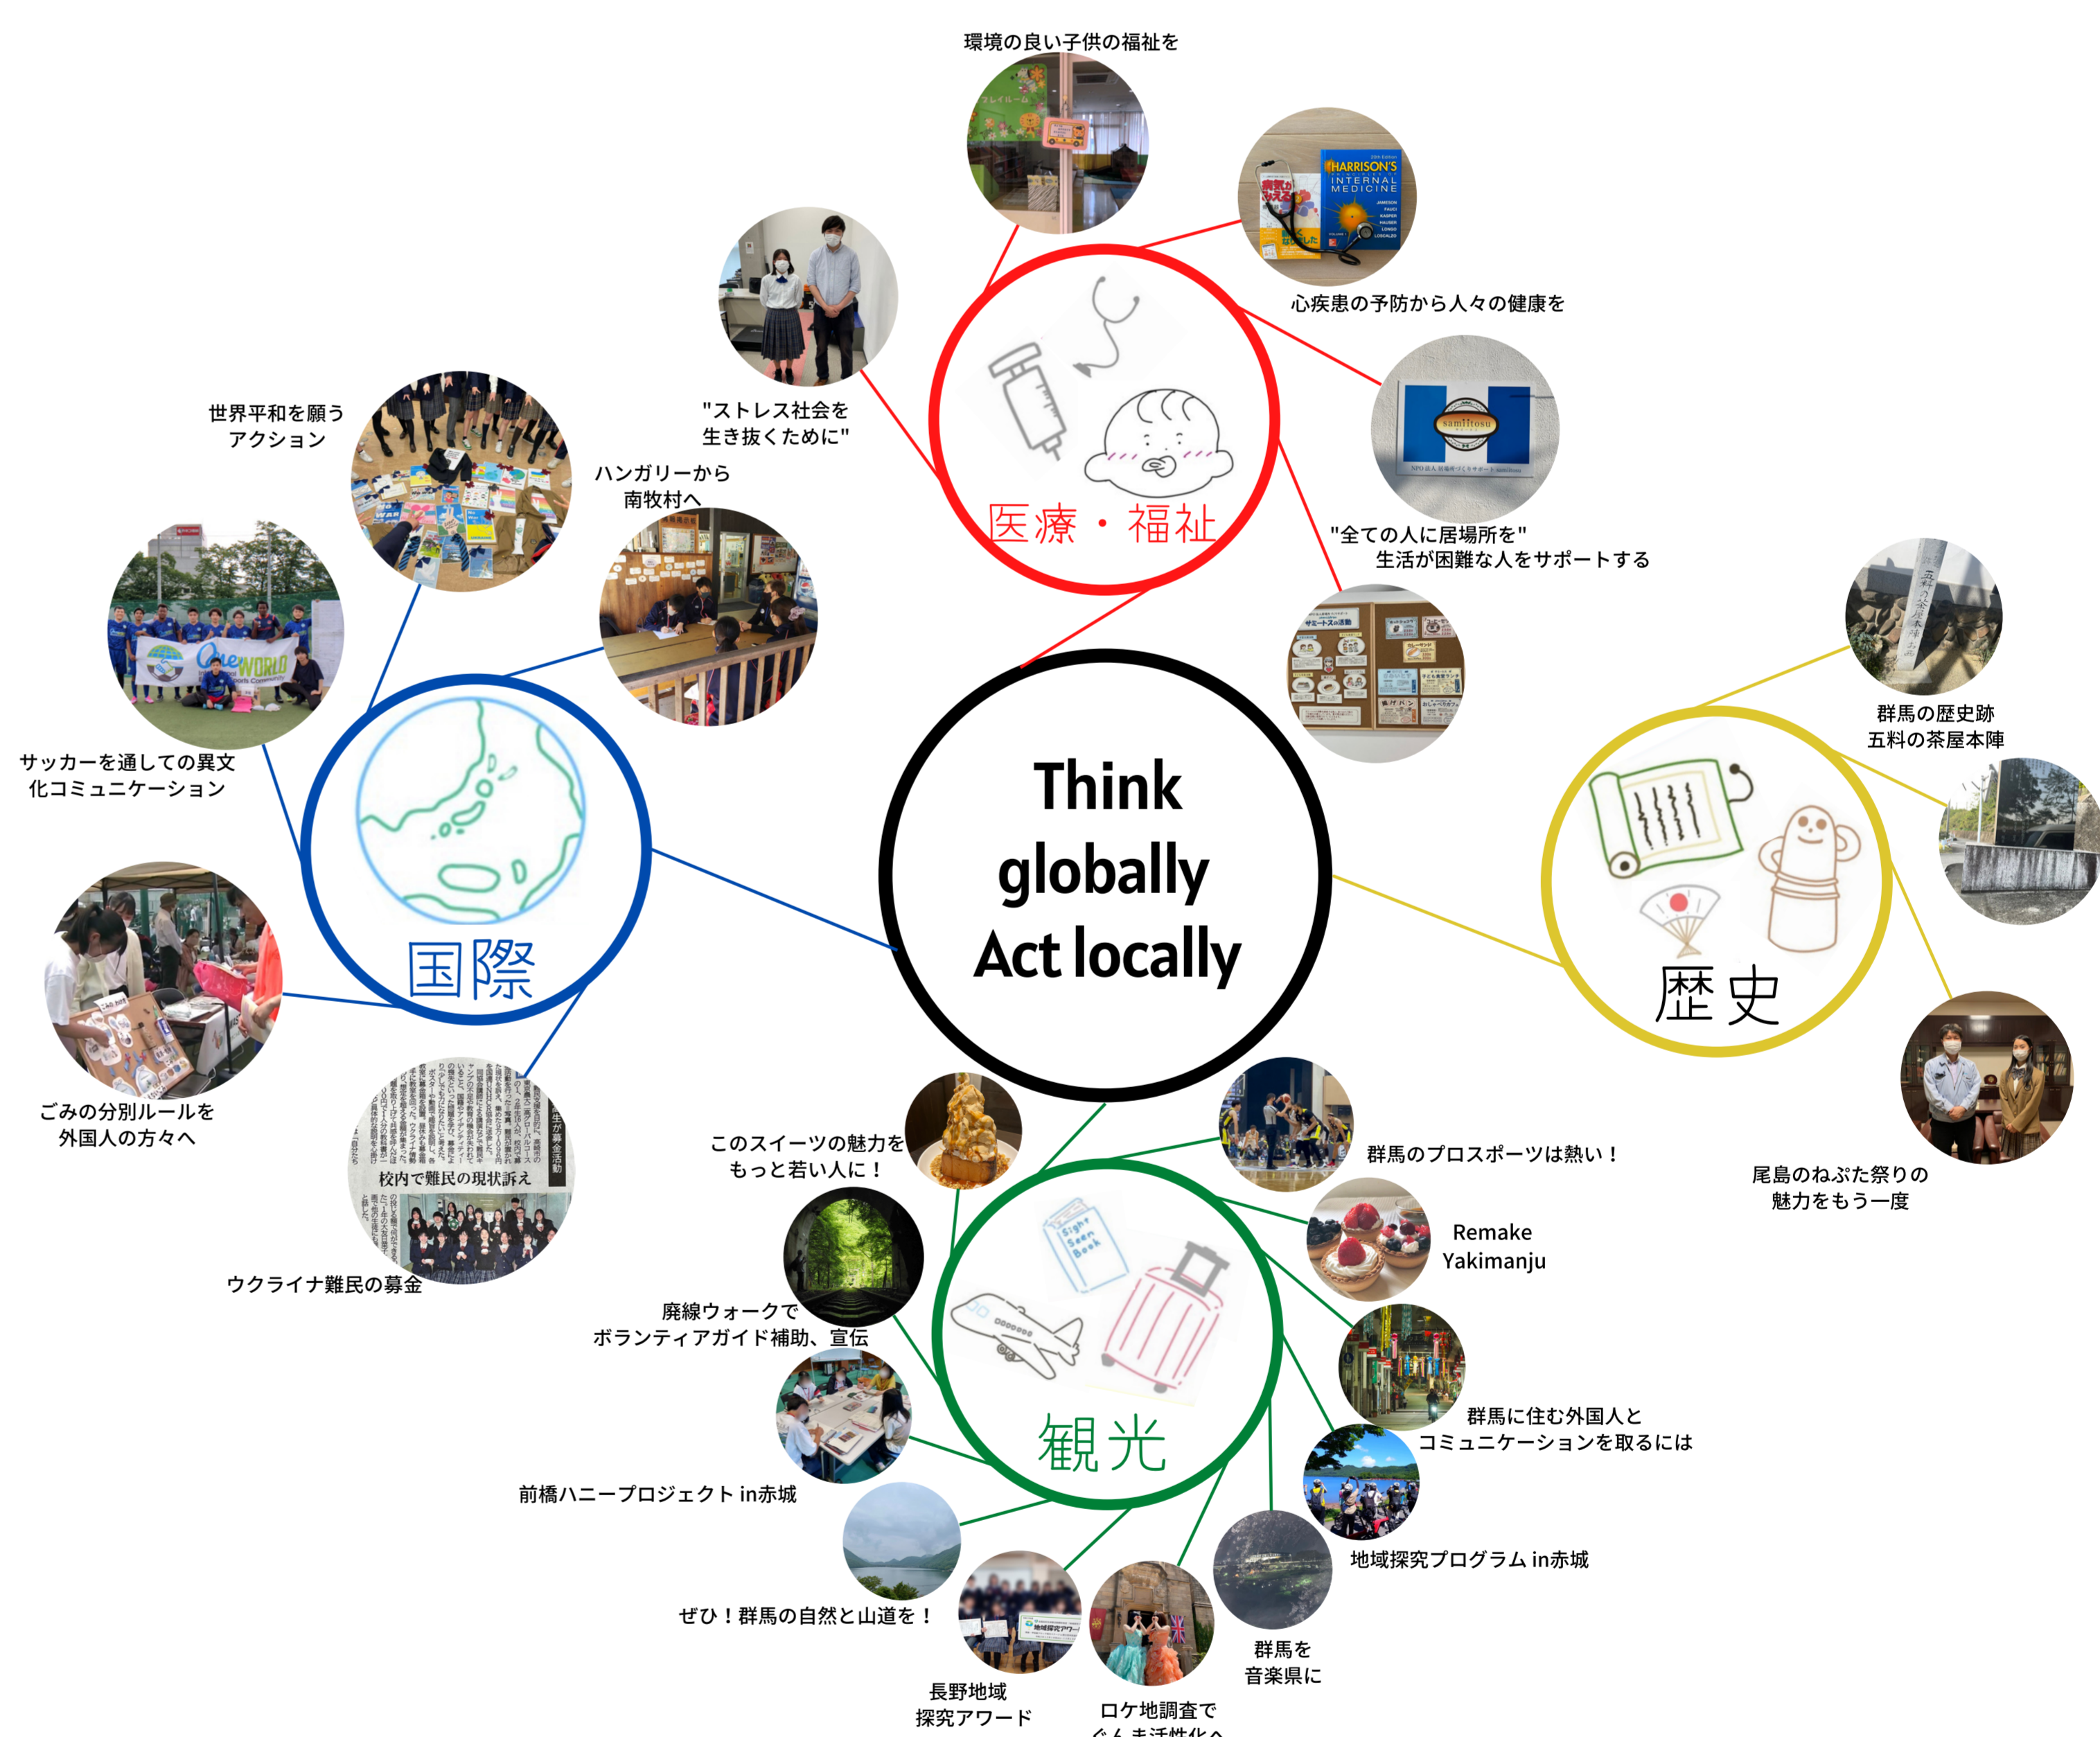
環境の良い子供の福祉を

心疾患の予防から人々の健康を

"ストレス社会を生き抜くために"

医療・福祉

"全ての人に居場所を"
生活が困難な人をサポートする

世界平和を願うアクション

ハンガリーから南牧村へ

サッカーを通しての異文化コミュニケーション

国際

ごみの分別ルールを外国人の方々へ

校内で難民の現状訴え

ウクライナ難民の募金

Think globally Act locally

群馬の歴史跡
五料の茶屋本陣

歴史

尾島のねぷた祭りの魅力をもう一度

このスイーツの魅力をもっと若い人に！

群馬のプロスポーツは熱い！

Remake Yakimanju

廃線ウォークでボランティアガイド補助、宣伝

観光

群馬に住む外国人とコミュニケーションを取るには

前橋ハニープロジェクト in赤城

地域探究プログラム in赤城

ぜひ！群馬の自然と山道を！

群馬を音楽県に

長野地域探究アワード

ロケ地調査で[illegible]